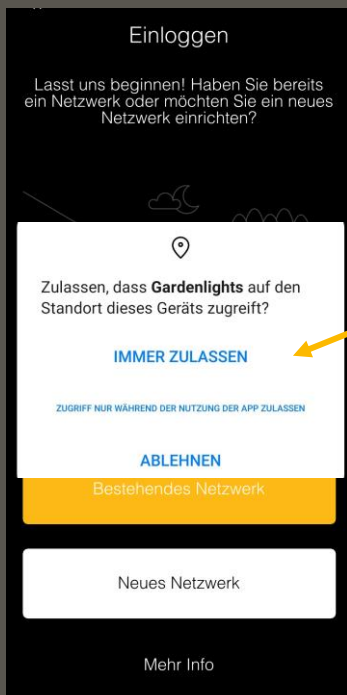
Einloggen

Lasst uns beginnen! Haben Sie bereits ein Netzwerk oder möchten Sie ein neues Netzwerk einrichten?

Zulassen, dass **Gardenlights** auf den Standort dieses Geräts zugreift?

IMMER ZULASSEN

ZUGRIFF NUR WÄHREND DER NUTZUNG DER APP ZULASSEN

ABLEHNEN

Bestehendes Netzwerk

Neues Netzwerk

Mehr Info